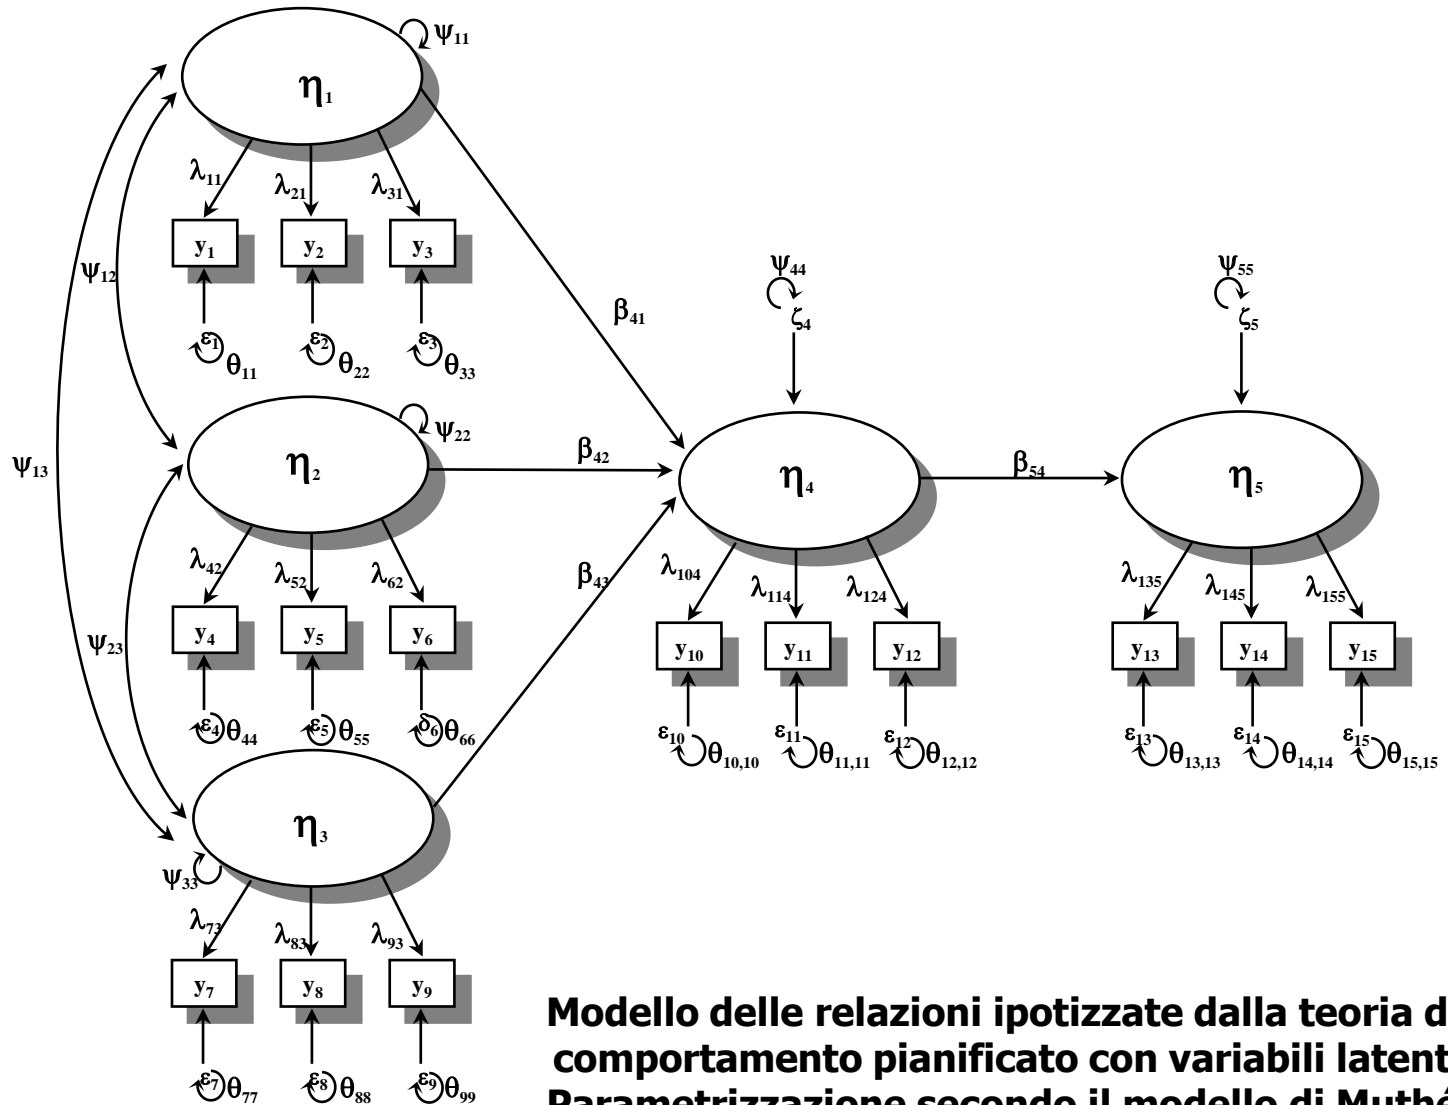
$\psi_{11}$
$\eta_1$
$\lambda_{11}$ $\lambda_{21}$ $\lambda_{31}$
$y_1$ $y_2$ $y_3$
$\psi_{12}$
$\varepsilon_1$ $\theta_{11}$ $\varepsilon_2$ $\theta_{22}$ $\varepsilon_3$ $\theta_{33}$
$\beta_{41}$
$\psi_{44}$
$\zeta_4$
$\psi_{55}$
$\zeta_5$
$\psi_{22}$
$\psi_{13}$
$\eta_2$
$\beta_{42}$
$\eta_4$
$\beta_{54}$
$\eta_5$
$\lambda_{42}$ $\lambda_{52}$ $\lambda_{62}$
$\beta_{43}$
$\lambda_{104}$ $\lambda_{114}$ $\lambda_{124}$
$\lambda_{135}$ $\lambda_{145}$ $\lambda_{155}$
$\psi_{23}$
$y_4$ $y_5$ $y_6$
$y_{10}$ $y_{11}$ $y_{12}$
$y_{13}$ $y_{14}$ $y_{15}$
$\varepsilon_4$ $\theta_{44}$ $\varepsilon_5$ $\theta_{55}$ $\delta_6$ $\theta_{66}$
$\varepsilon_{10}$ $\theta_{10,10}$ $\varepsilon_{11}$ $\theta_{11,11}$ $\varepsilon_{12}$ $\theta_{12,12}$
$\varepsilon_{13}$ $\theta_{13,13}$ $\varepsilon_{14}$ $\theta_{14,14}$ $\varepsilon_{15}$ $\theta_{15,15}$
$\eta_3$
$\psi_{33}$
$\lambda_{73}$ $\lambda_{83}$ $\lambda_{93}$
$y_7$ $y_8$ $y_9$
$\varepsilon_7$ $\theta_{77}$ $\varepsilon_8$ $\theta_{88}$ $\varepsilon_9$ $\theta_{99}$

Modello delle relazioni ipotizzate dalla teoria d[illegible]
comportamento pianificato con variabili latent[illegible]
Parametrizzazione secondo il modello di Muthé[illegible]